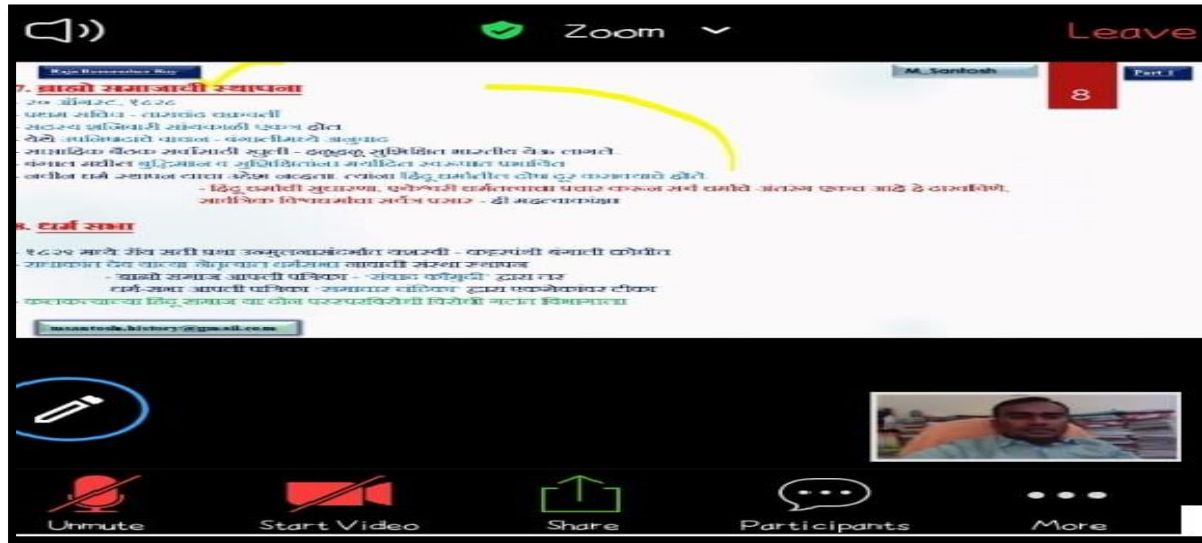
Zoom

Leave

Raja Rammohan Roy

M_Santosh

Part I

8

7. ब्राह्मो समाजाची स्थापना

- २० ऑगस्ट, १८२८
- प्रथम सचिव - ताराचंद चक्रवर्ती
- सदस्य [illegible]
- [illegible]
- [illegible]
- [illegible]
- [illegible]

- हिंदू धर्मातील सुधारणा, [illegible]
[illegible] - ही महत्त्वाकांक्षा

8. धर्म सभा

- १८२९ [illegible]
- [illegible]
- ब्राह्मो समाज आपली पत्रिका - 'संवाद कौमुदी' द्वारा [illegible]
धर्म-सभा आपली पत्रिका 'समाचार चंद्रिका' द्वारा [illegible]
- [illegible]

msantosh.history@gmail.com

Unmute

Start Video

Share

Participants

More